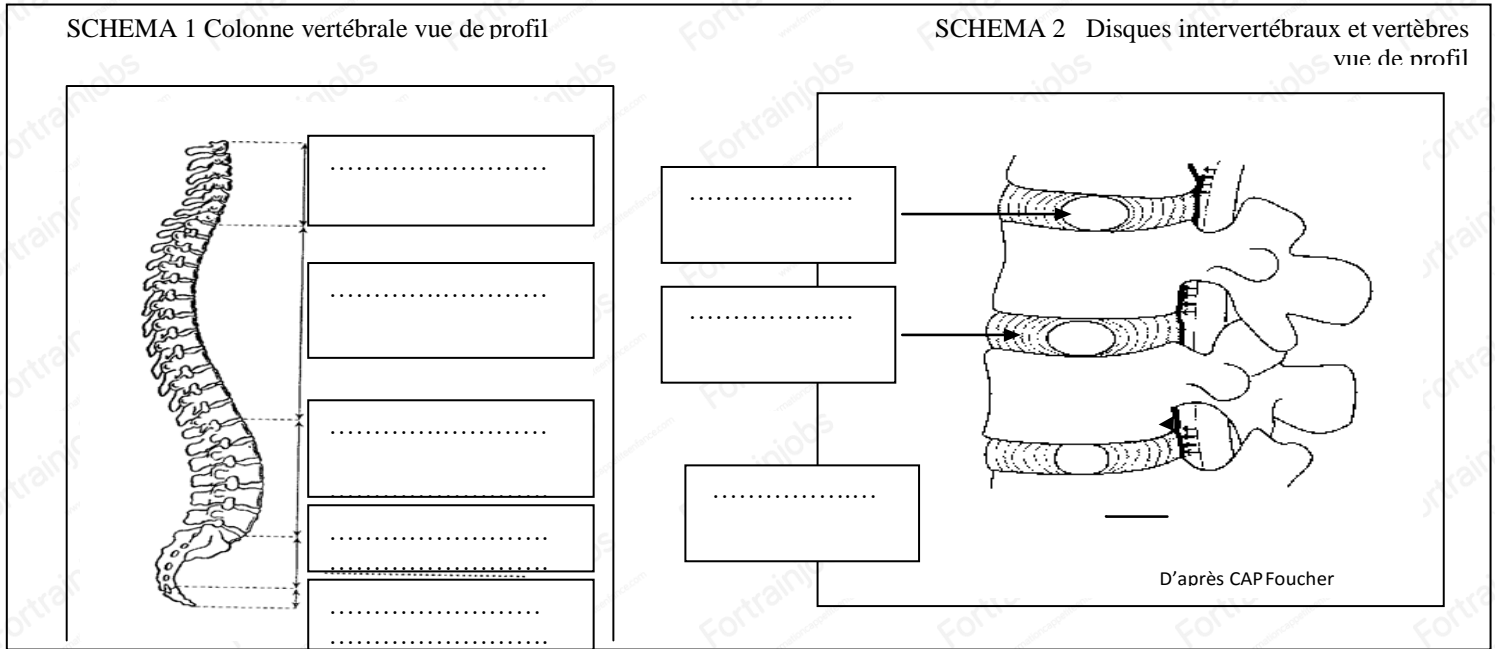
SCHEMA 1 Colonne vertébrale vue de profil

……………………

……………………

……………………

……………………

……………………
……………………

SCHEMA 2 Disques intervertébraux et vertèbres vue de profil

………………

………………

………………

D'après CAP Foucher

Fortrainjobs